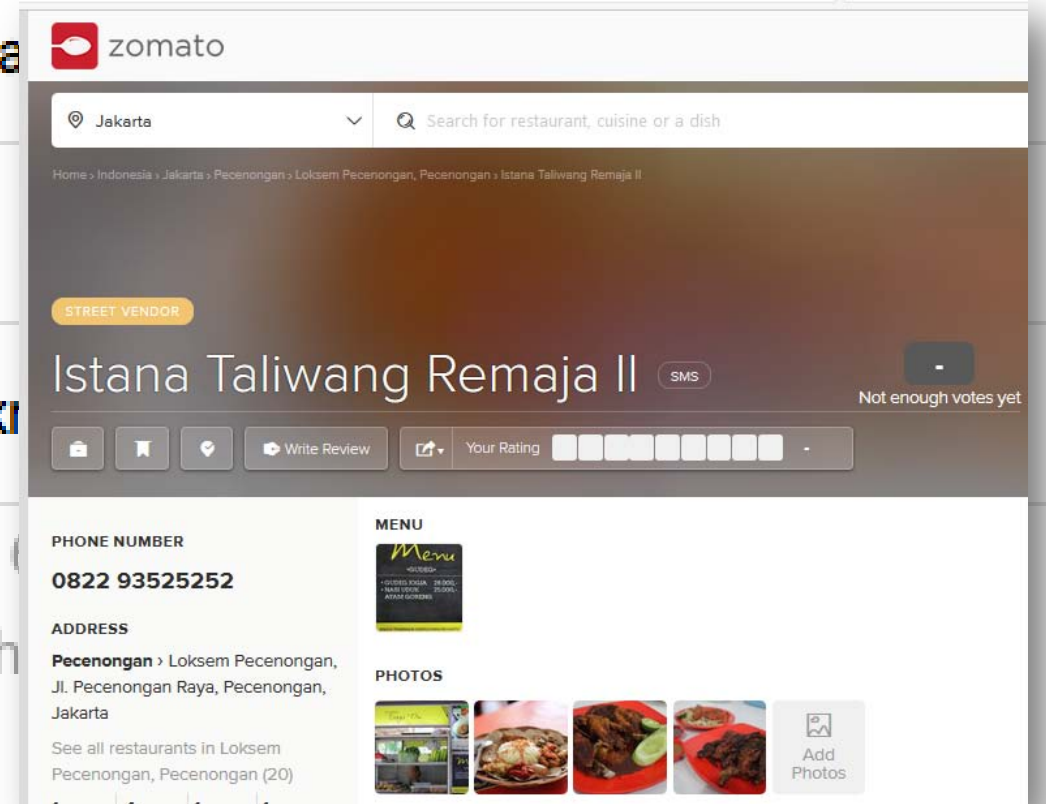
zomato

Jakarta

Search for restaurant, cuisine or a dish

Home › Indonesia › Jakarta › Pecenongan › Loksem Pecenongan, Pecenongan › Istana Taliwang Remaja II

STREET VENDOR

Istana Taliwang Remaja II SMS

-
Not enough votes yet

Write Review

Your Rating -

PHONE NUMBER

0822 93525252

ADDRESS

Pecenongan › Loksem Pecenongan, Jl. Pecenongan Raya, Pecenongan, Jakarta

See all restaurants in Loksem Pecenongan, Pecenongan (20)

MENU

Menu

PHOTOS

Add Photos